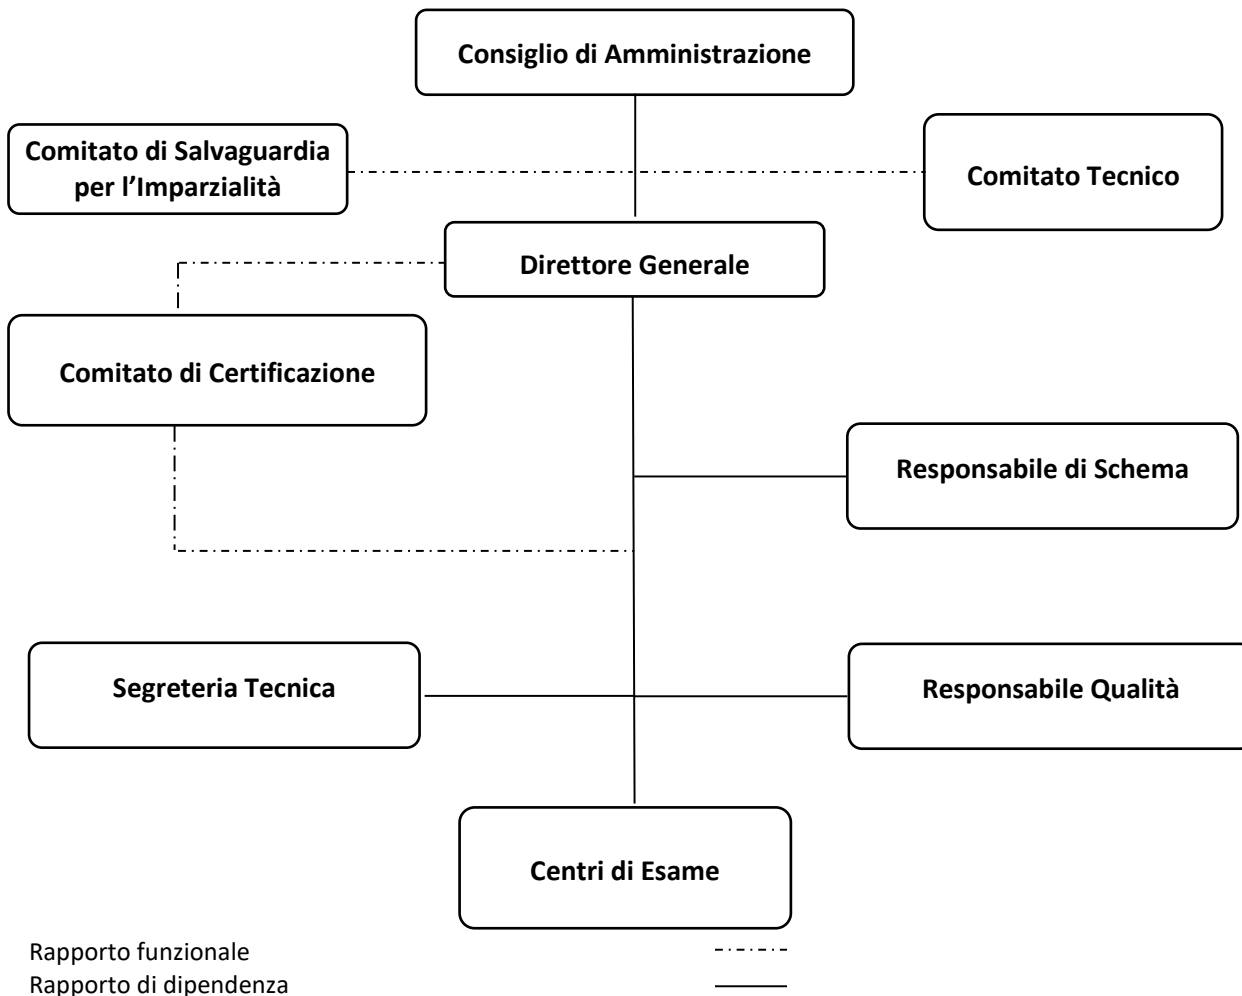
Consiglio di Amministrazione

Comitato di Salvaguardia per l’Imparzialità

Comitato Tecnico

Direttore Generale

Comitato di Certificazione

Responsabile di Schema

Segreteria Tecnica

Responsabile Qualità

Centri di Esame

Rapporto funzionale
Rapporto di dipendenza